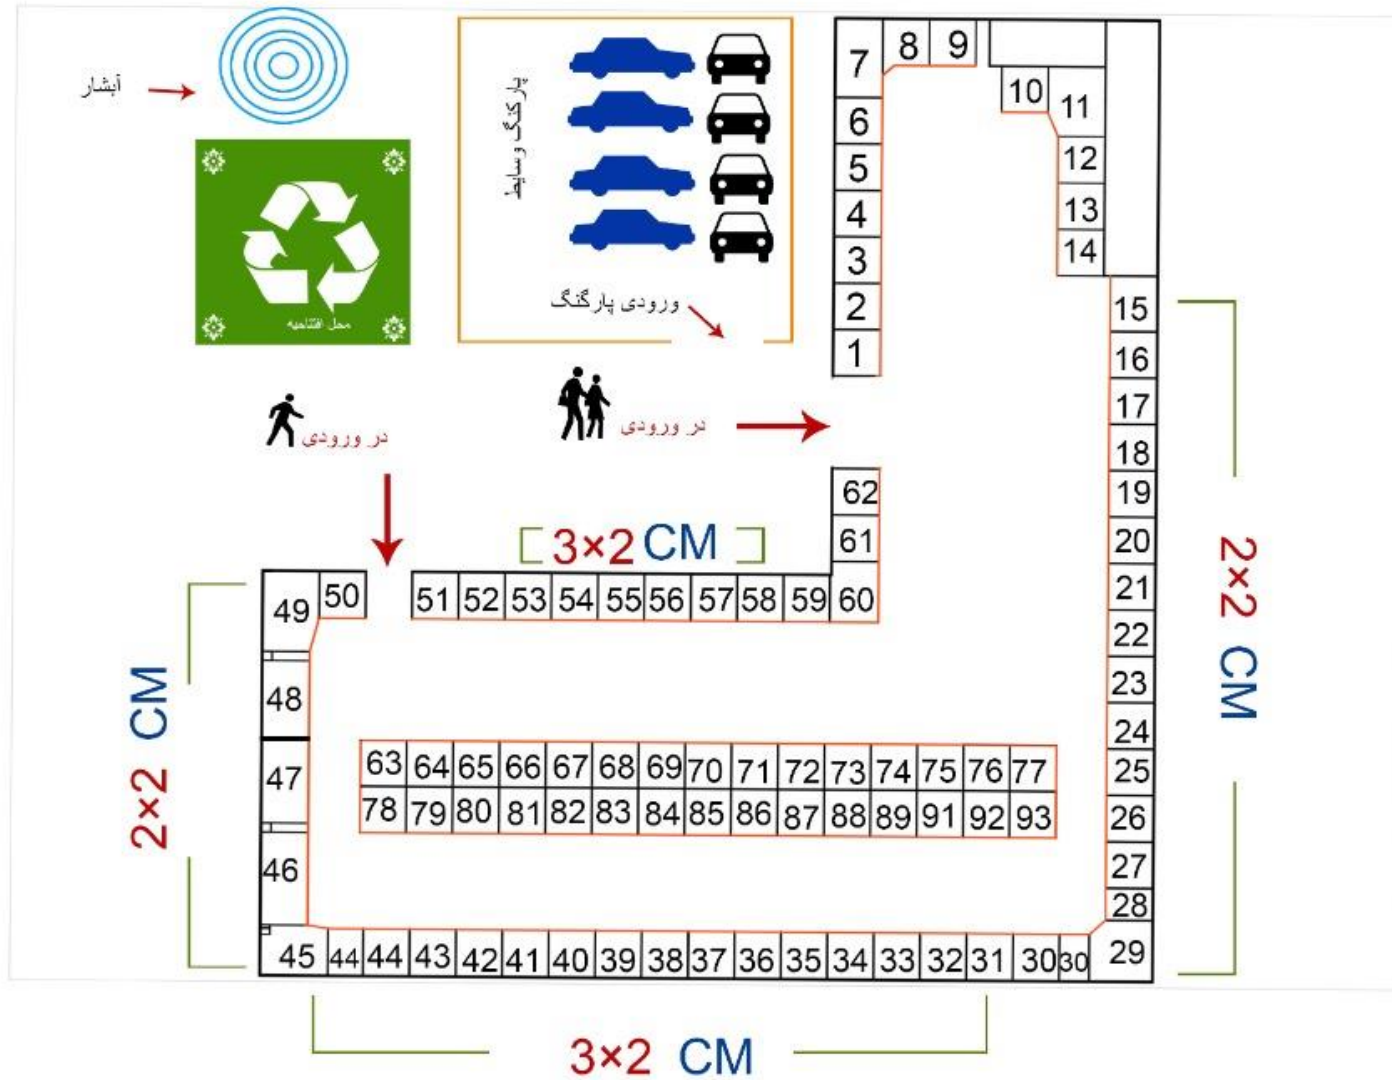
آبشار

محل افتتاحیه

پارکنگ وسایط

ورودی پارکنگ

در ورودی

در ورودی

7 8 9 10 11 12 13 14
6 5 4 3 2 1
15 16 17 18 19 20 21 22 23 24 25 26 27 28 29

62 61

3×2 CM

51 52 53 54 55 56 57 58 59 60

49 50 48 47 46

63 64 65 66 67 68 69 70 71 72 73 74 75 76 77
78 79 80 81 82 83 84 85 86 87 88 89 91 92 93

45 44 44 43 42 41 40 39 38 37 36 35 34 33 32 31 30 30

2×2 CM

2×2 CM

3×2 CM